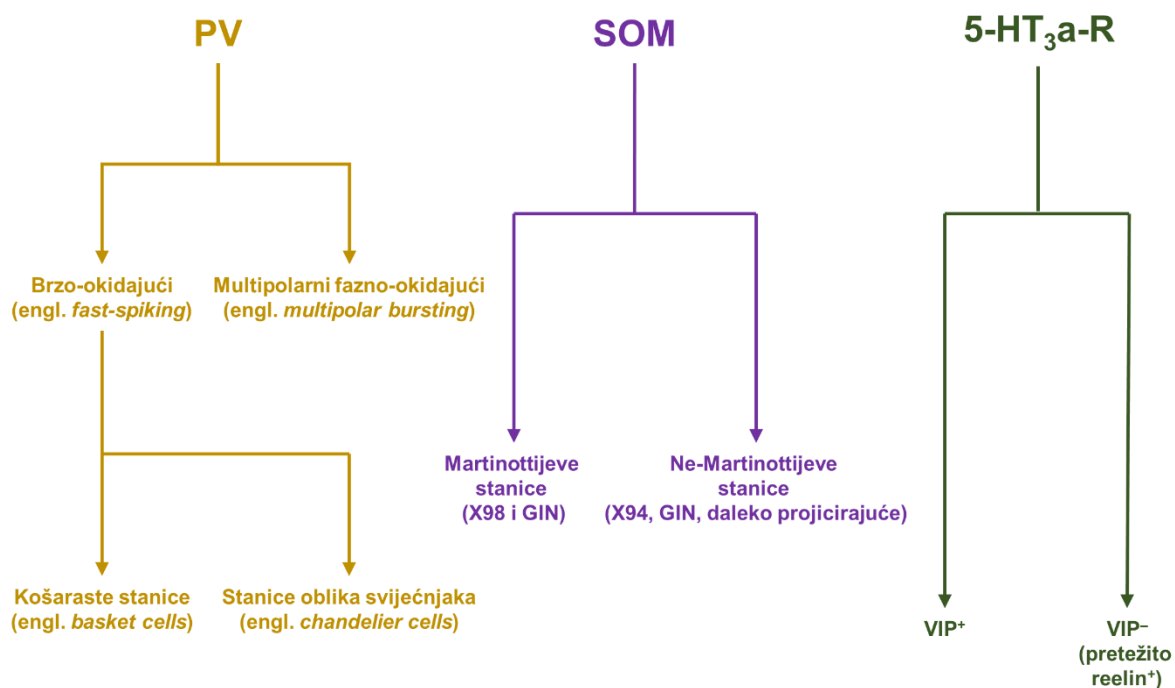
PV

SOM

$5\text{-}HT_3a\text{-}R$

Brzo-okidajući (engl. *fast-spiking*)

Multipolarni fazno-okidajući (engl. *multipolar bursting*)

Košaraste stanice (engl. *basket cells*)

Stanice oblika svijećnjaka (engl. *chandelier cells*)

Martinottijeve stanice (X98 i GIN)

Ne-Martinottijeve stanice (X94, GIN, daleko projicirajuće)

$VIP^+$

$VIP^-$ (pretežito $reelin^+$)